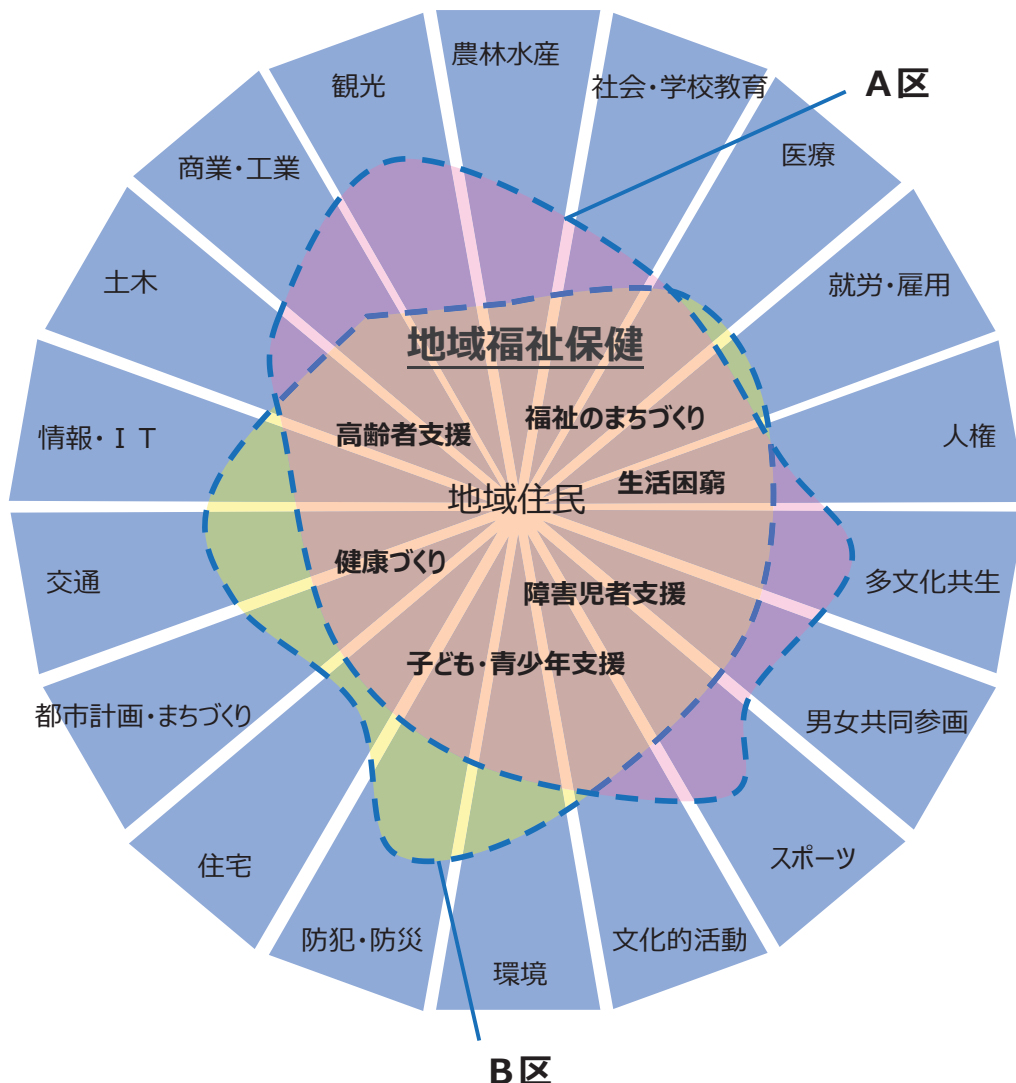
農林水産
社会・学校教育
A区
観光
医療
商業・工業
就労・雇用
土木
地域福祉保健
情報・ＩＴ
高齢者支援
福祉のまちづくり
人権
生活困窮
地域住民
多文化共生
交通
健康づくり
障害児者支援
子ども・青少年支援
男女共同参画
都市計画・まちづくり
スポーツ
住宅
防犯・防災
文化的活動
環境
B区